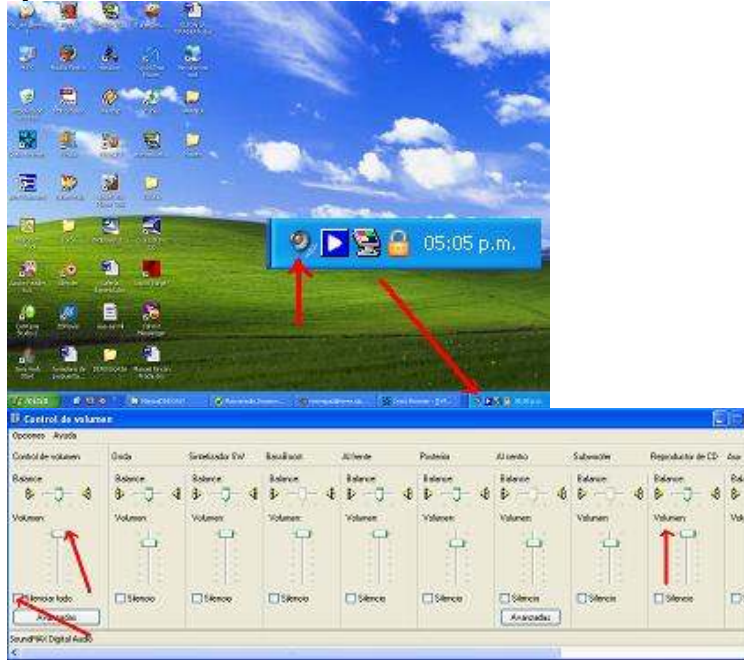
05:05 p.m.

Control de volumen

Opciones Ayuda

Control de volumen
Balance
Volumen
Silenciar todo
Avanzadas

Onda
Balance
Volumen
Silencio

Sintetizador SW
Balance
Volumen
Silencio

Envolvente
Balance
Volumen
Silencio

Al frente
Balance
Volumen
Silencio

Posterior
Balance
Volumen
Silencio

Al centro
Balance
Volumen
Silencio
Avanzadas

Subwoofer
Balance
Volumen
Silencio

Reproductor de CD
Balance
Volumen
Silencio

SoundMAX Digital Audio